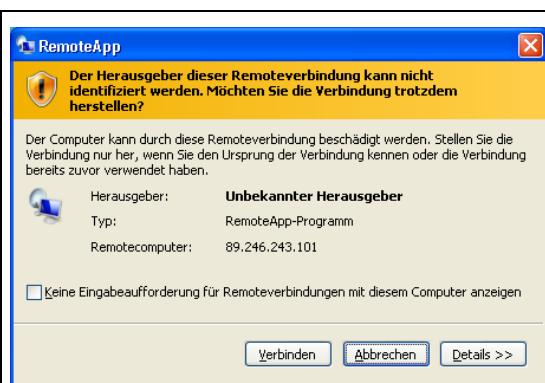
RemoteApp

Der Herausgeber dieser Remoteverbindung kann nicht identifiziert werden. Möchten Sie die Verbindung trotzdem herstellen?

Der Computer kann durch diese Remoteverbindung beschädigt werden. Stellen Sie die Verbindung nur her, wenn Sie den Ursprung der Verbindung kennen oder die Verbindung bereits zuvor verwendet haben.

| | |
|---|---|
| Herausgeber: | Unbekannter Herausgeber |
| Typ: | RemoteApp-Programm |
| Remotecomputer: | 89.246.243.101 |

Keine Eingabeaufforderung für Remoteverbindungen mit diesem Computer anzeigen

Verbinden Abbrechen Details >>